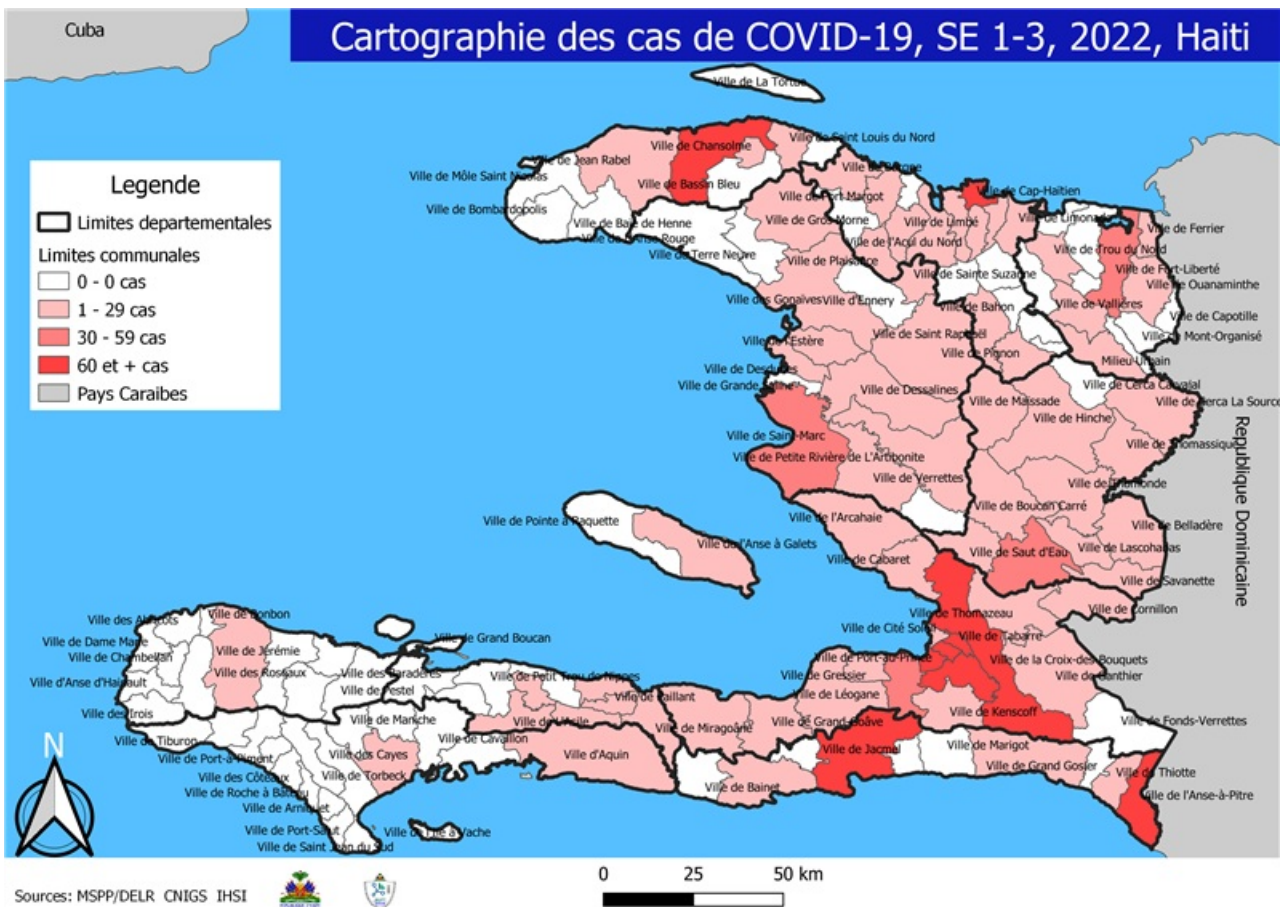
Cuba

Cartographie des cas de COVID-19, SE 1-3, 2022, Haiti

Legende
Limites departementales
Limites communales
0 - 0 cas
1 - 29 cas
30 - 59 cas
60 et + cas
Pays Caraibes

Ville de La Tortue
Ville de Jean Rabel
Ville de Chansolme
Ville de Saint Louis du Nord
Ville de Môle Saint Nicolas
Ville de Bassin Bleu
Ville de Borgne
Ville de Cap-Haitien
Ville de Bombardopolis
Ville de Port Margot
Ville de Baie de Henne
Ville de Limbé
Ville de Limonade
Ville de Ferrier
Ville de Gros Morne
Ville de Anse Rouge
Ville de l'Acul du Nord
Ville de Trou du Nord
Ville de Terre Neuve
Ville de Plaisance
Ville de Fort-Liberté
Ville de Sainte Suzanne
Ville de Ouanaminthe
Ville des Gonaives
Ville d'Ennery
Ville de Bahon
Ville de Vallières
Ville de Capotille
Ville de Saint Raphaël
Ville de Mont-Organisé
Ville de l'Estère
Ville de Pignon
Milieu Urbain
Ville de Desdunes
Ville de Cerca Carvajal
Ville de Grande Saline
Ville de Dessalines
Ville de Maïssade
Ville de Cerca La Source
Ville de Hinche
Ville de Saint-Marc
Ville de Thomassique
Ville de Petite Rivière de L'Artibonite
Ville de Verrettes
Ville de Thomonde
Ville de Boucan Carré
Ville de l'Arcahaie
Ville de Belladère
Ville de Pointe à Raquette
Ville de l'Anse à Galets
Ville de Lascahobas
Ville de Saut d'Eau
Ville de Cabaret
Ville de Savanette
Ville des Abricots
Ville de Bonbon
Ville de Thomazeau
Ville de Cornillon
Ville de Dame Marie
Ville de Grand Boucan
Ville de Cité Soleil
Ville de Tabarre
Ville de Jérémie
Ville de Chambellan
Ville de Port-au-Prince
Ville de la Croix-des-Bouquets
Ville des Roseaux
Ville des Baradères
Ville de Petit Trou de Nippes
Ville d'Anse d'Hainault
Ville de Gressier
Ville de Ganthier
Ville de Pestel
Ville de Paillant
Ville de Léogane
Ville des Irois
Ville de l'Asile
Ville de Kenscoff
Ville de Miragoâne
Ville de Manche
Ville de Grand-Goâve
Ville de Fonds-Verrettes
Ville de Cavaillon
Ville de Tiburon
Ville de Jacmel
Ville de Marigot
Ville d'Aquin
Ville des Cayes
Ville de Port-à-Piment
Ville de Grand Gosier
Ville de Thiotte
Ville de Torbeck
Ville des Côteaux
Ville de Bainet
Ville de l'Anse-à-Pitre
Ville de Roche à Bateau
Ville de Arniquet
Ville de Port-Salut
Ville de l'Ile à Vache
Ville de Saint Jean du Sud

Republique Dominicaine

N

0 25 50 km

Sources: MSPP/DELR CNIGS IHSI